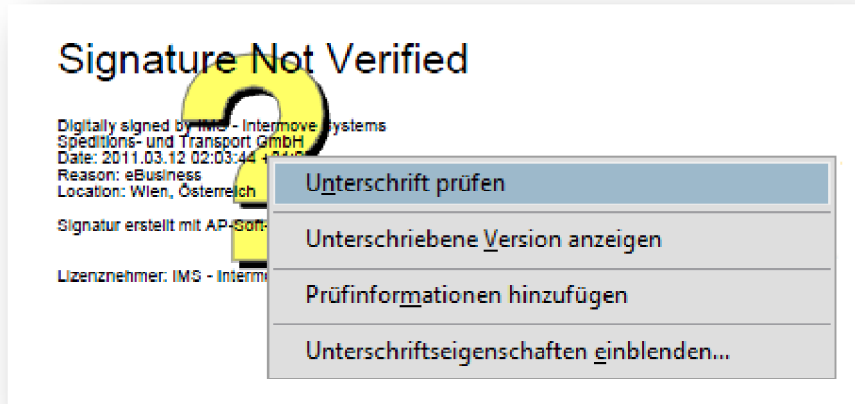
Signature Not Verified

Digitally signed by IMS - Intermove Systems Speditions- und Transport GmbH
Date: 2011.03.12 02:03:44 +01'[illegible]
Reason: eBusiness
Location: Wien, Österreich

Signatur erstellt mit AP-Soft-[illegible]

Lizenznehmer: IMS - Interm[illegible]

Unterschrift prüfen

Unterschriebene Version anzeigen

Prüfinformationen hinzufügen

Unterschriftseigenschaften einblenden...